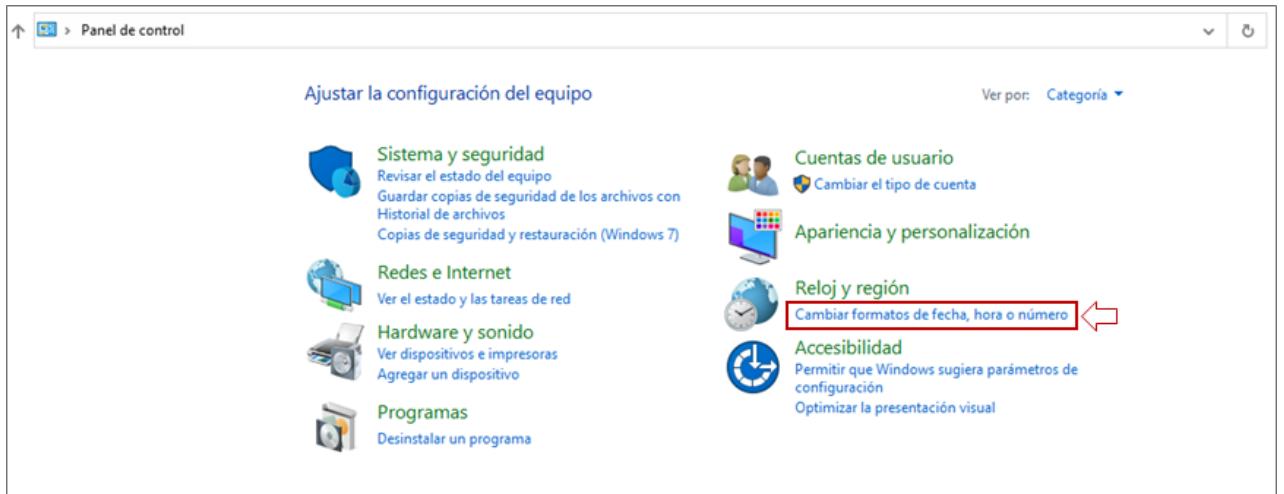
Panel de control

Ajustar la configuración del equipo

Ver por: Categoría

Sistema y seguridad
Revisar el estado del equipo
Guardar copias de seguridad de los archivos con Historial de archivos
Copias de seguridad y restauración (Windows 7)

Redes e Internet
Ver el estado y las tareas de red

Hardware y sonido
Ver dispositivos e impresoras
Agregar un dispositivo

Programas
Desinstalar un programa

Cuentas de usuario
Cambiar el tipo de cuenta

Apariencia y personalización

Reloj y región
Cambiar formatos de fecha, hora o número

Accesibilidad
Permitir que Windows sugiera parámetros de configuración
Optimizar la presentación visual